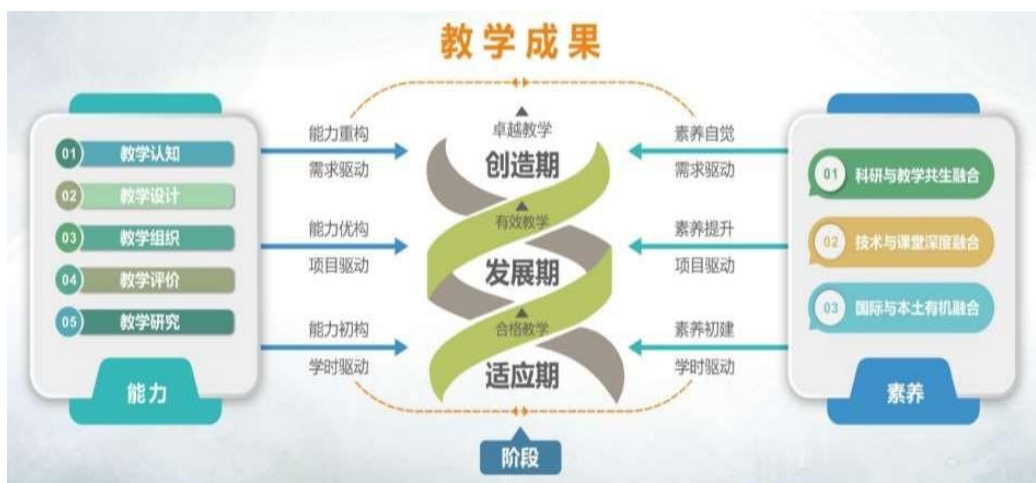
教学成果

01 教学认知
02 教学设计
03 教学组织
04 教学评价
05 教学研究
能力

能力重构
需求驱动
能力优构
项目驱动
能力初构
学时驱动

卓越教学
创造期
有效教学
发展期
合格教学
适应期

阶段

素养自觉
需求驱动
素养提升
项目驱动
素养初建
学时驱动

01 科研与教学共生融合
02 技术与课堂深度融合
03 国际与本土有机融合
素养